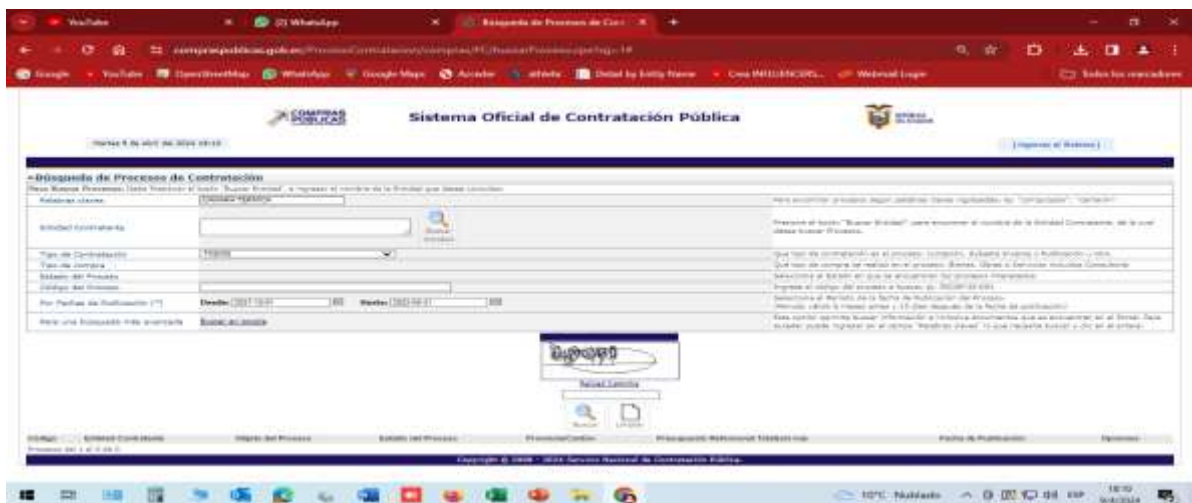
YouTube | (2) WhatsApp | Búsqueda de Procesos de Con

compraspublicas.gob.ec/ProcesoContratacion/compras/PC/buscarProceso.cpe?sg=1#

Google YouTube WhatsApp Google Maps Acceder Todos los marcadores

COMPRAS PÚBLICAS
Sistema Oficial de Contratación Pública

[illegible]

[ Ingresar al Sistema ]

»Búsqueda de Procesos de Contratación

| Palabras claves | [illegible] | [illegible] |
|---|---|---|
| Entidad Contratante | Buscar Entidad | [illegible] |
| Tipo de Contratación | TODOS | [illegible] |
| Tipo de compra | | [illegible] |
| Estado del Proceso | | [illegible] |
| Código del Proceso | | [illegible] |
| Por Fechas de Publicación (*) | Desde: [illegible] Hasta: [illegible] | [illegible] |
| Para una búsqueda más avanzada | Buscar en texto | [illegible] |

Recargar Captcha

Buscar Limpiar

| Código | Entidad Contratante | Objeto del Proceso | Estado del Proceso | Provincia/Cantón | Presupuesto Referencial Total(sin iva) | Fecha de Publicación | Opciones |
|---|---|---|---|---|---|---|---|

Procesos del 1 al 0 de 0

Copyright © 2008 - 2024 Servicio Nacional de Contratación Pública.

10°C Nublado ESP 18:10